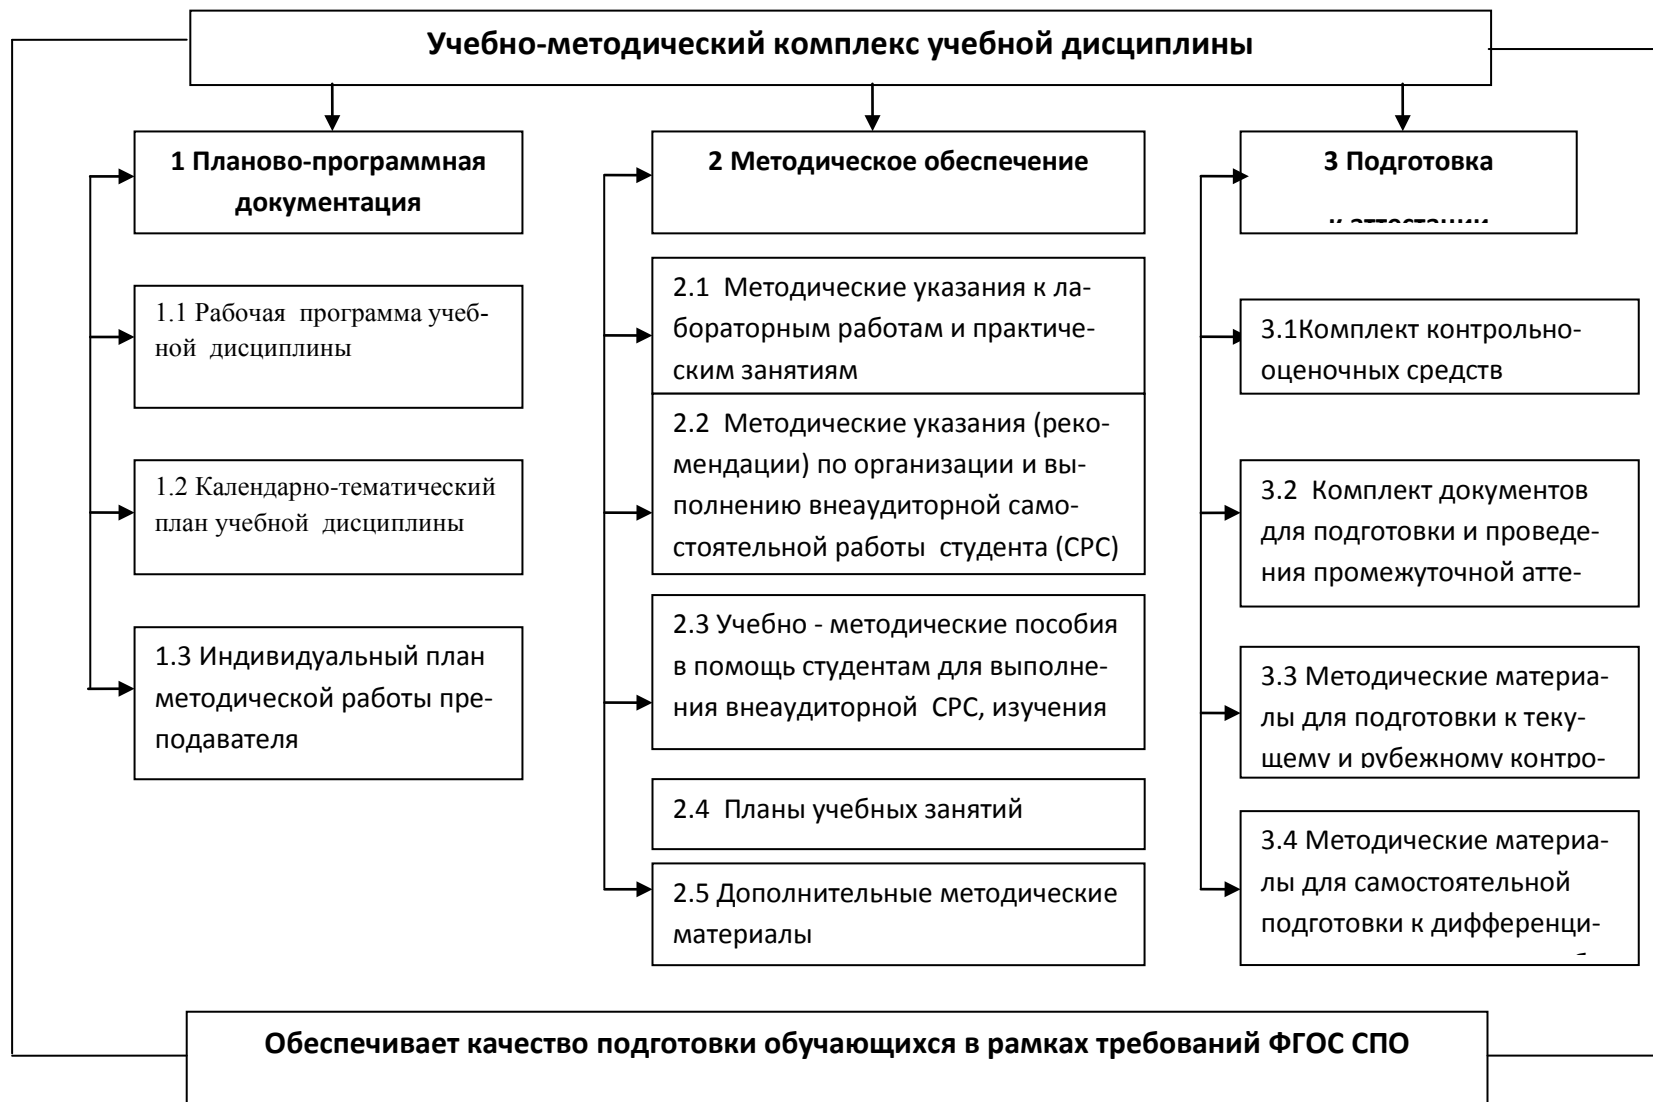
Учебно-методический комплекс учебной дисциплины

1 Планово-программная документация

1.1 Рабочая программа учебной дисциплины

1.2 Календарно-тематический план учебной дисциплины

1.3 Индивидуальный план методической работы преподавателя

2 Методическое обеспечение

2.1 Методические указания к лабораторным работам и практическим занятиям

2.2 Методические указания (рекомендации) по организации и выполнению внеаудиторной самостоятельной работы студента (СРС)

2.3 Учебно - методические пособия в помощь студентам для выполнения внеаудиторной СРС, изучения

2.4 Планы учебных занятий

2.5 Дополнительные методические материалы

3 Подготовка

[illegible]

3.1Комплект контрольно-оценочных средств

3.2 Комплект документов для подготовки и проведения промежуточной атте-

3.3 Методические материалы для подготовки к текущему и рубежному контро-

3.4 Методические материалы для самостоятельной подготовки к дифференци-

Обеспечивает качество подготовки обучающихся в рамках требований ФГОС СПО